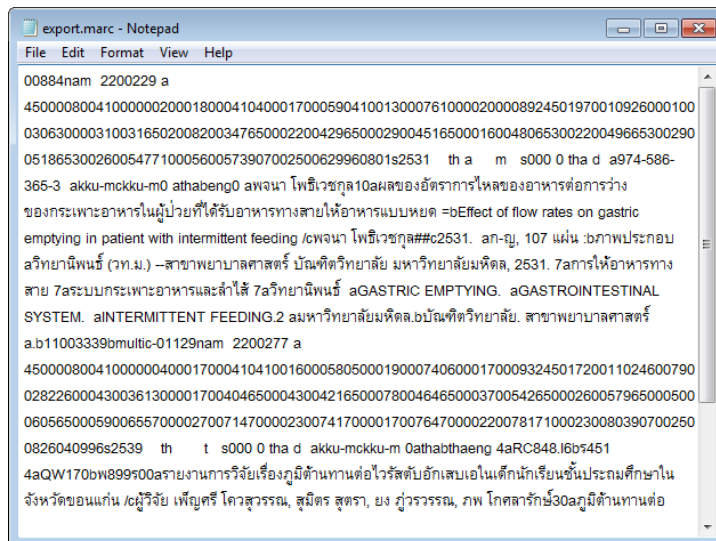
export.marc - Notepad

File Edit Format View Help

00884nam 2200229 a 4500000800410000002000180004104000170005904100130007610000200008924501970010926000100030630000310031652002082003476500022004296500029004516500016004806530022004966530029005186530026005477100056005739070025006299608 01s2531 th a m s000 0 tha d a974-586-365-3 akku-mckku-m0 athabeng0 aพจนา โพธิเวชกุล10aผลของอัตราการไหลของอาหารต่อการว่างของกระเพาะอาหารในผู้ป่วยที่ได้รับอาหารทางสายให้อาหารแบบหยด =bEffect of flow rates on gastric emptying in patient with intermittent feeding /cพจนา โพธิเวชกุล##c2531. aก-ญ, 107 แผ่น :bภาพประกอบ aวิทยานิพนธ์ (วท.ม.) --สาขาพยาบาลศาสตร์ บัณฑิตวิทยาลัย มหาวิทยาลัยมหิดล, 2531. 7aการให้อาหารทางสาย 7aระบบกระเพาะอาหารและลำไส้ 7aวิทยานิพนธ์ aGASTRIC EMPTYING. aGASTROINTESTINAL SYSTEM. aINTERMITTENT FEEDING.2 aมหาวิทยาลัยมหิดล.bบัณฑิตวิทยาลัย. สาขาพยาบาลศาสตร์ a.b11003339bmultic-01129nam 2200277 a 4500000800410000004000170004104100160005805000190007406000170009324501720011024600790282260004300361300001700404650004300421650007800464650003700542650002600579650000506056500059006557000027007147000023007417000017007647000022007817100023008039070025008260409 96s2539 th t s000 0 tha d akku-mckku-m 0athabthaeng 4aRC848.I6b5451 4aQW170bพ899s00aรายงานการวิจัยเรื่องภูมิต้านทานต่อไวรัสตับอักเสบเอในเด็กนักเรียนชั้นประถมศึกษาในจังหวัดขอนแก่น /cผู้วิจัย เพ็ญศรี โควสุวรรณ, สุมิตร สุตรา, ยง ภู่วรวรรณ, ภพ โกศลารักษ์30aภูมิต้านทานต่อ